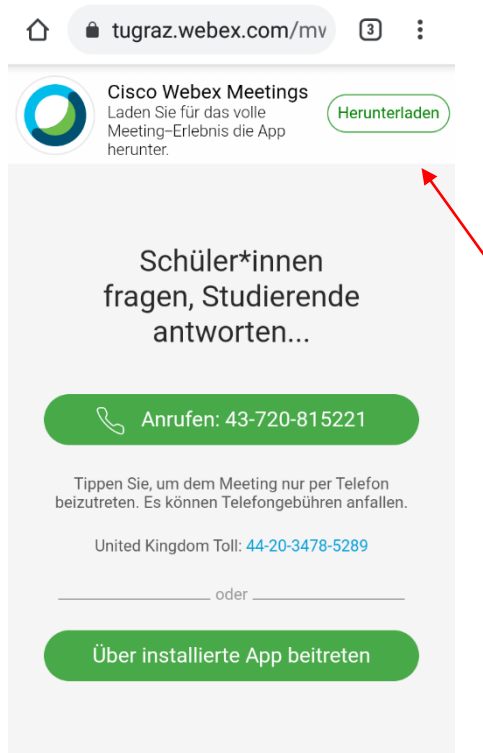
tugraz.webex.com/mv

3

Cisco Webex Meetings
Laden Sie für das volle Meeting-Erlebnis die App herunter.

Herunterladen

Schüler*innen fragen, Studierende antworten...

Anrufen: 43-720-815221

Tippen Sie, um dem Meeting nur per Telefon beizutreten. Es können Telefongebühren anfallen.

United Kingdom Toll: 44-20-3478-5289

oder

Über installierte App beitreten